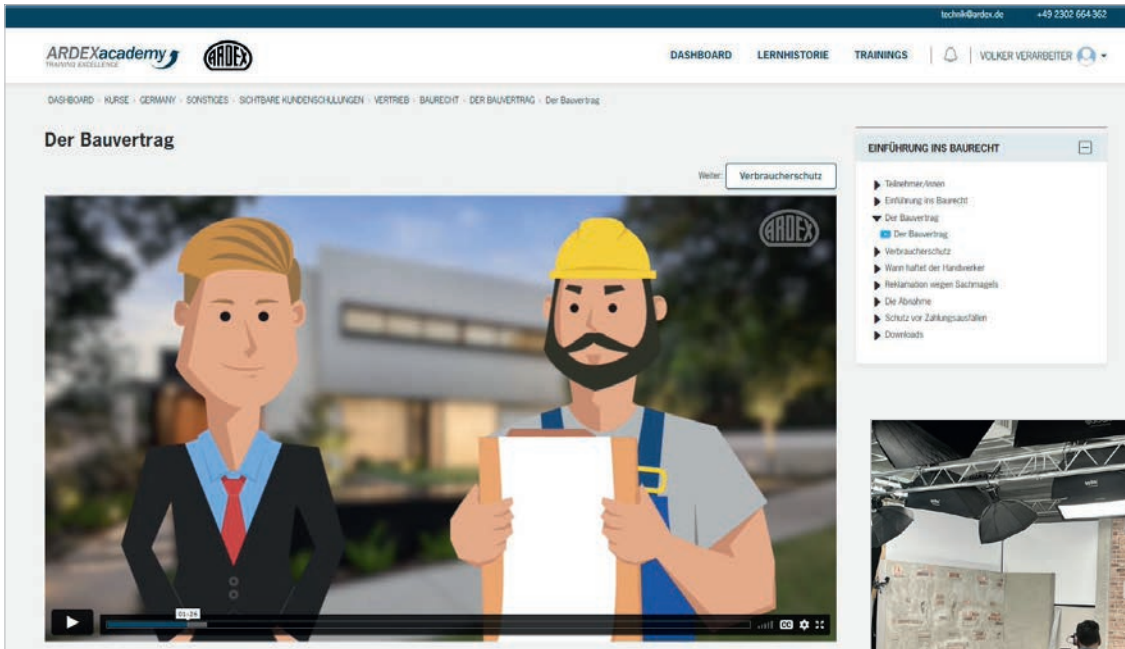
technik@ardex.de +49 2302 664 362

ARDEXacademy TRAINING EXCELLENCE

ARDEX

DASHBOARD LERNHISTORIE TRAININGS VOLKER VERARBEITER

DASHBOARD › KURSE › GERMANY › SONSTIGES › SICHTBARE KUNDENSCHULUNGEN › VERTRIEB › BAURECHT › DER BAUVERTRAG › Der Bauvertrag

Der Bauvertrag

Weiter: Verbraucherschutz

ARDEX

01:24

CC

EINFÜHRUNG INS BAURECHT

Teilnehmer/innen
Einführung ins Baurecht
Der Bauvertrag
Der Bauvertrag
Verbraucherschutz
Wann haftet der Handwerker
Reklamation wegen Sachmagels
Die Abnahme
Schutz vor Zahlungsausfällen
Downloads